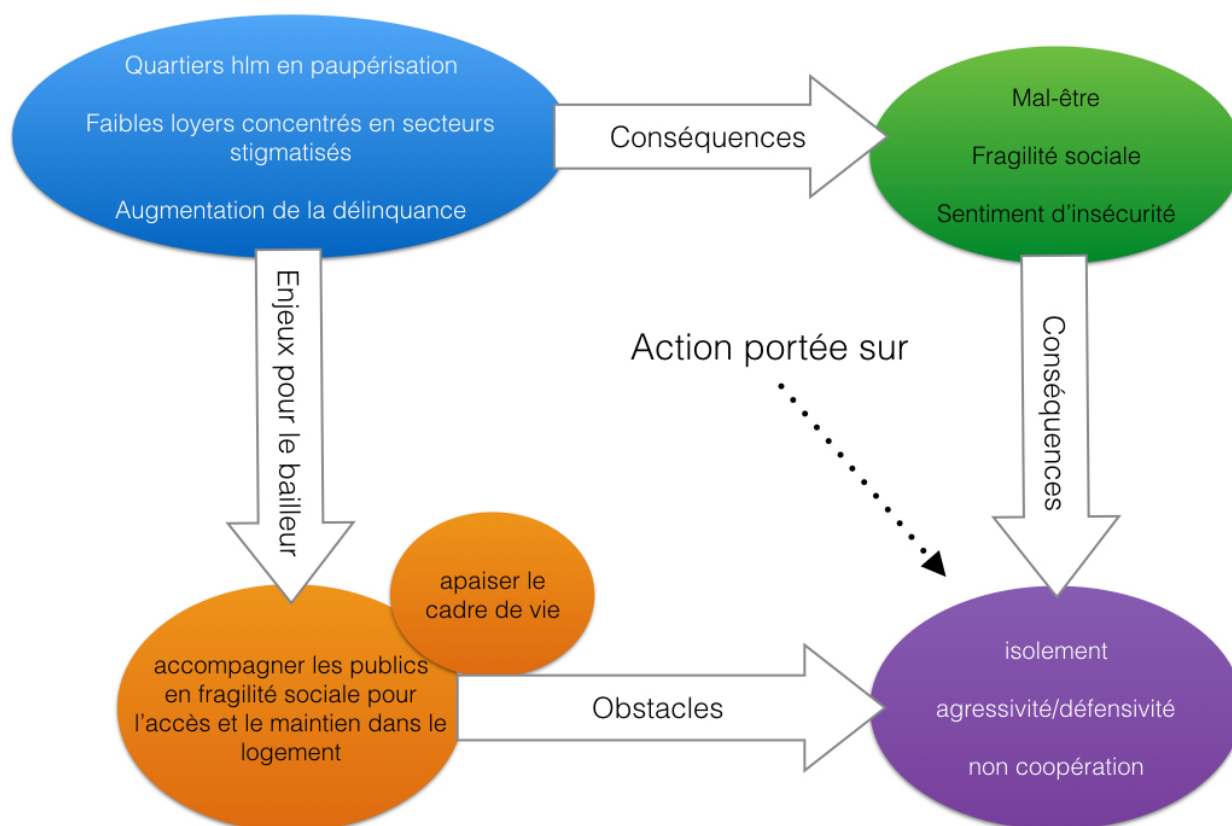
Quartiers hlm en paupérisation

Faibles loyers concentrés en secteurs stigmatisés

Augmentation de la délinquance

Conséquences

Mal-être

Fragilité sociale

Sentiment d'insécurité

Enjeux pour le bailleur

Action portée sur

Conséquences

apaiser le cadre de vie

accompagner les publics en fragilité sociale pour l'accès et le maintien dans le logement

Obstacles

isolement

agressivité/défensivité

non coopération